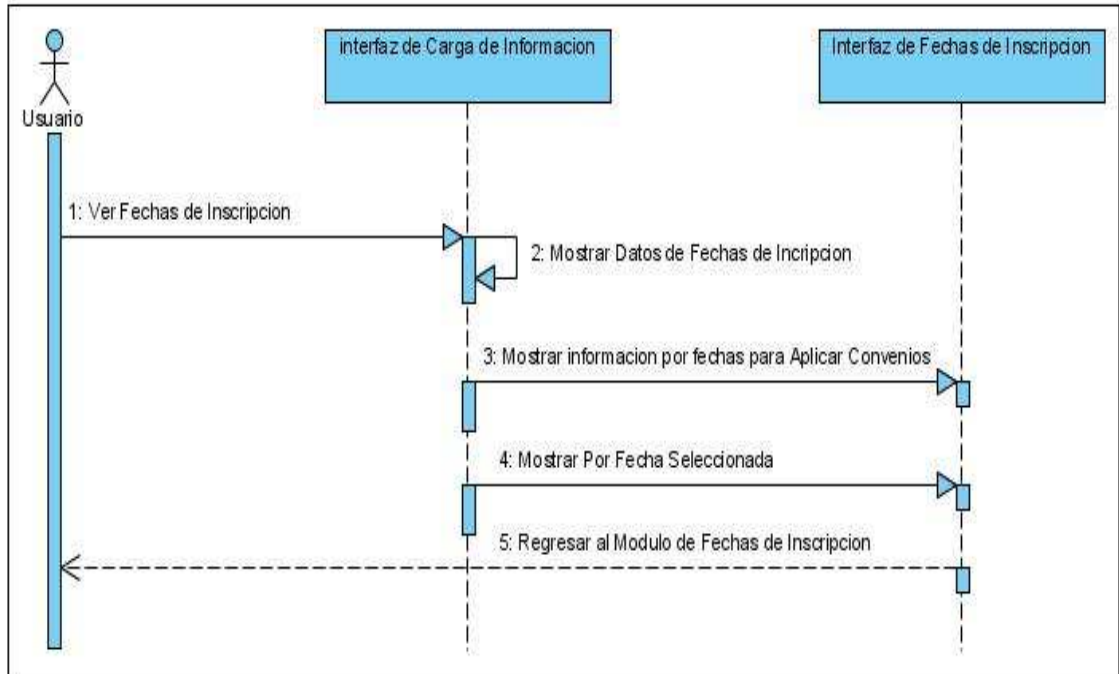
Usuario

interfaz de Carga de Informacion

Interfaz de Fechas de Inscripcion

1: Ver Fechas de Inscripcion

2: Mostrar Datos de Fechas de Incripcion

3: Mostrar informacion por fechas para Aplicar Convenios

4: Mostrar Por Fecha Seleccionada

5: Regresar al Modulo de Fechas de Inscripcion